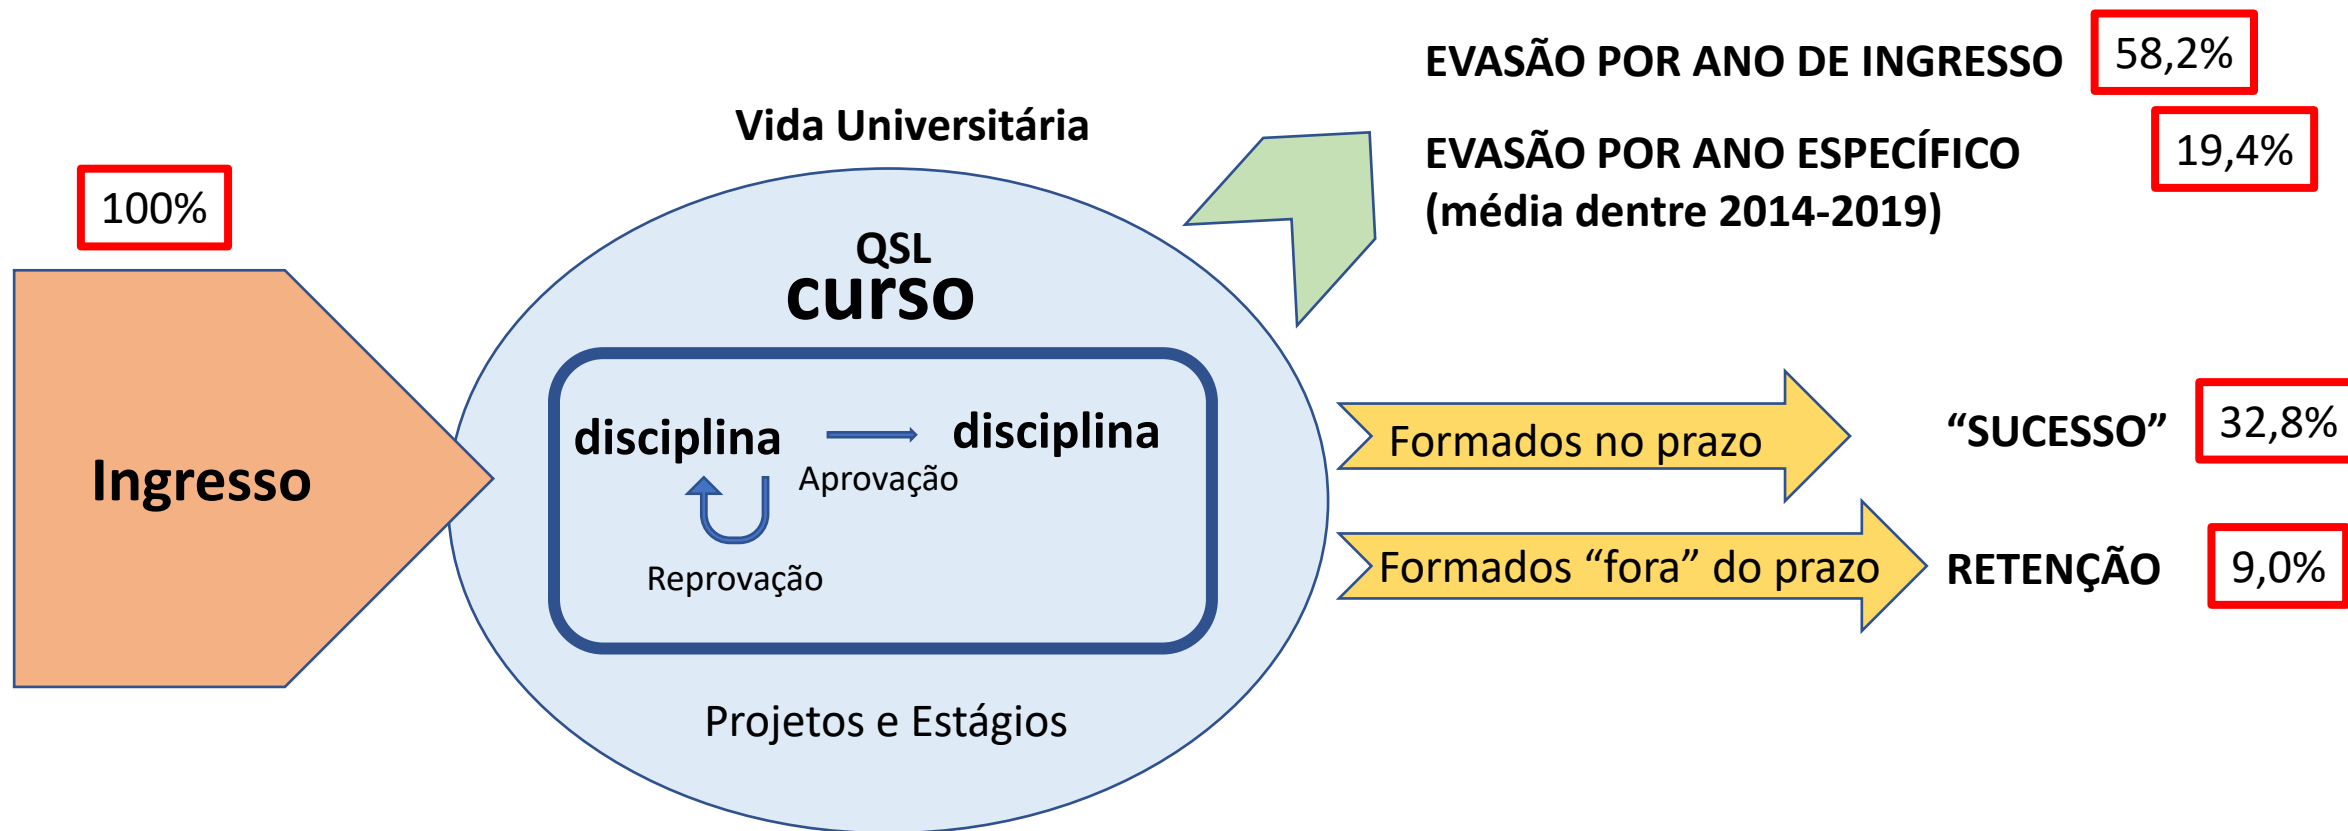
EVASÃO POR ANO DE INGRESSO 58,2%

EVASÃO POR ANO ESPECÍFICO (média dentre 2014-2019) 19,4%

Vida Universitária

100%

Ingresso

QSL
curso

disciplina disciplina
Aprovação
Reprovação

Projetos e Estágios

Formados no prazo

"SUCESSO" 32,8%

Formados "fora" do prazo

RETENÇÃO 9,0%